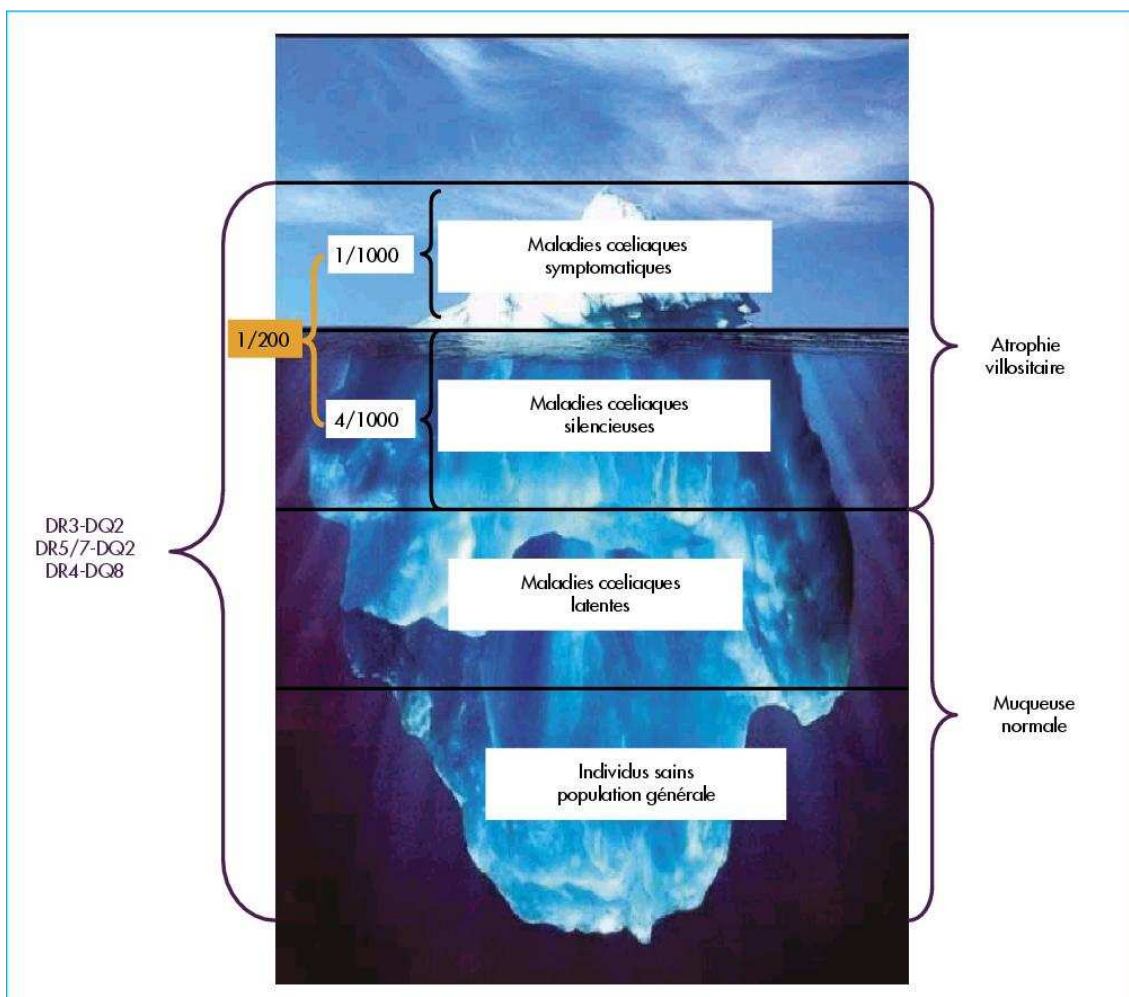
1/1000

Maladies cœliaques symptomatiques

1/200

4/1000

Maladies cœliaques silencieuses

Atrophie villositaire

DR3-DQ2
DR5/7-DQ2
DR4-DQ8

Maladies cœliaques latentes

Muqueuse normale

Individus sains population générale